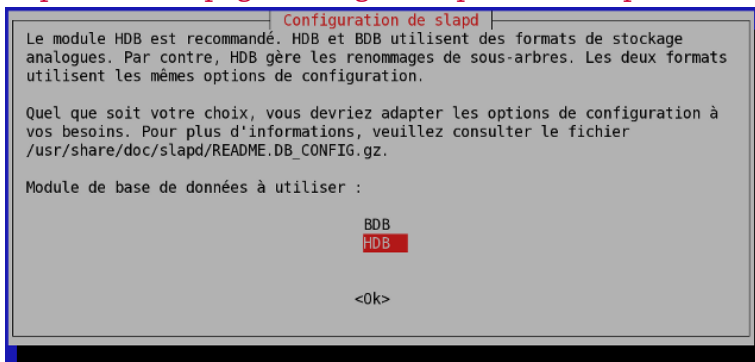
Configuration de slapd

Le module HDB est recommandé. HDB et BDB utilisent des formats de stockage analogues. Par contre, HDB gère les renommages de sous-arbres. Les deux formats utilisent les mêmes options de configuration.

Quel que soit votre choix, vous devriez adapter les options de configuration à vos besoins. Pour plus d'informations, veuillez consulter le fichier /usr/share/doc/slapd/README.DB_CONFIG.gz.

Module de base de données à utiliser :

BDB
HDB

<Ok>